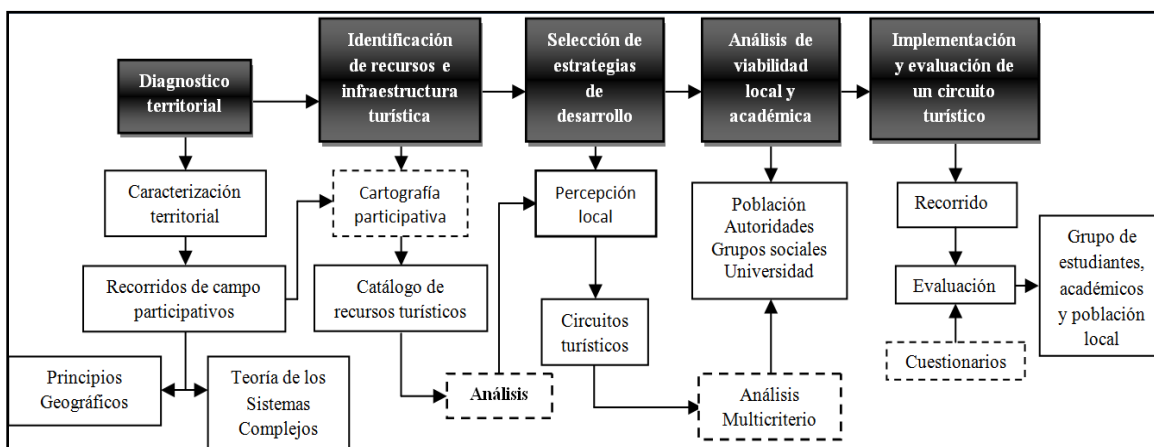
Diagnostico territorial

Caracterización territorial

Recorridos de campo participativos

Principios Geográficos

Teoría de los Sistemas Complejos

Identificación de recursos e infraestructura turística

Cartografía participativa

Catálogo de recursos turísticos

Análisis

Selección de estrategias de desarrollo

Percepción local

Circuitos turísticos

Análisis de viabilidad local y académica

Población Autoridades Grupos sociales Universidad

Análisis Multicriterio

Implementación y evaluación de un circuito turístico

Recorrido

Evaluación

Cuestionarios

Grupo de estudiantes, académicos y población local